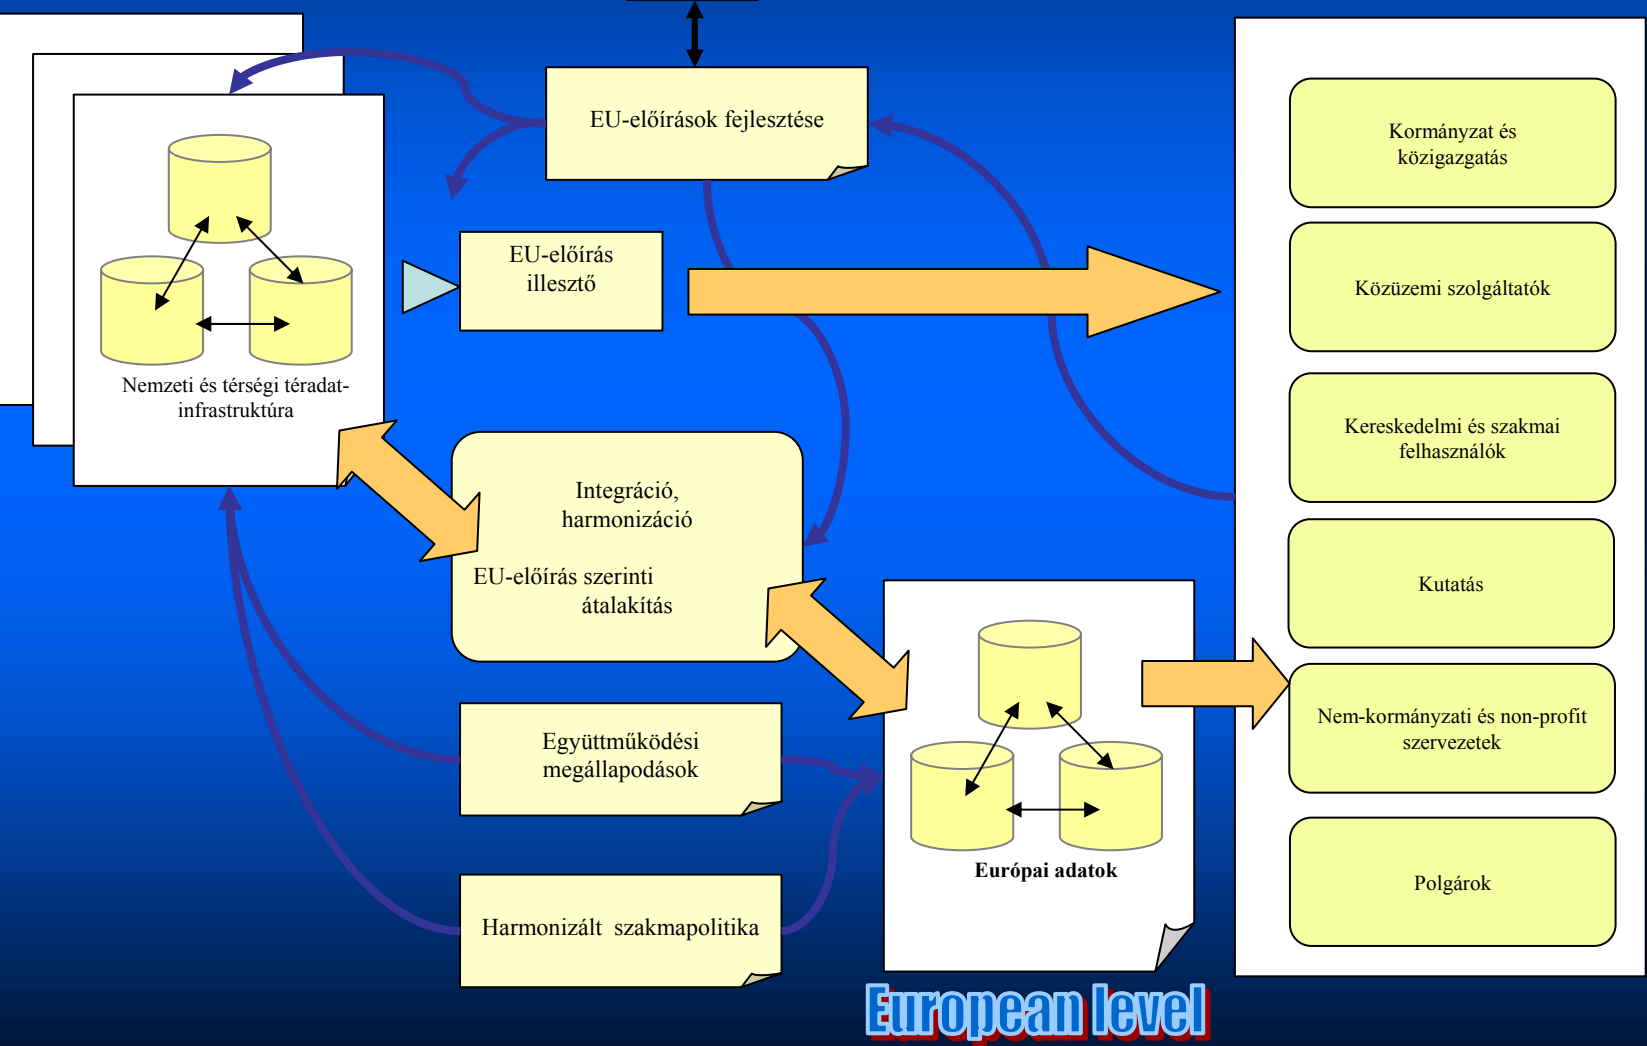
EU-előírások fejlesztése

EU-előírás illesztő

Nemzeti és térségi téradat-infrastruktúra

Integráció, harmonizáció

EU-előírás szerinti átalakítás

Együttműködési megállapodások

Harmonizált szakmapolitika

Európai adatok

Kormányzat és közigazgatás

Közüzemi szolgáltatók

Kereskedelmi és szakmai felhasználók

Kutatás

Nem-kormányzati és non-profit szervezetek

Polgárok

European level